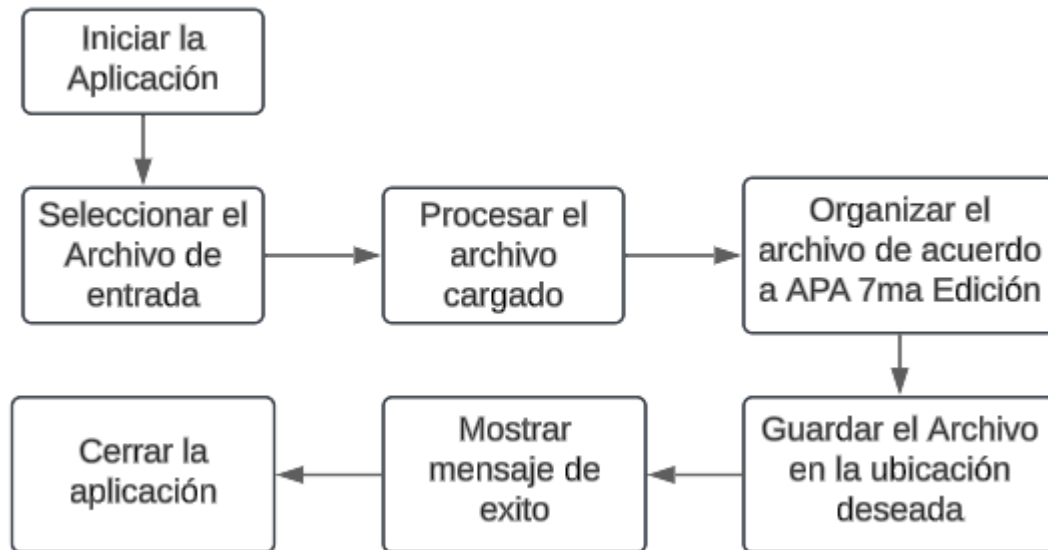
Iniciar la Aplicación

Seleccionar el Archivo de entrada

Procesar el archivo cargado

Organizar el archivo de acuerdo a APA 7ma Edición

Guardar el Archivo en la ubicación deseada

Mostrar mensaje de exito

Cerrar la aplicación